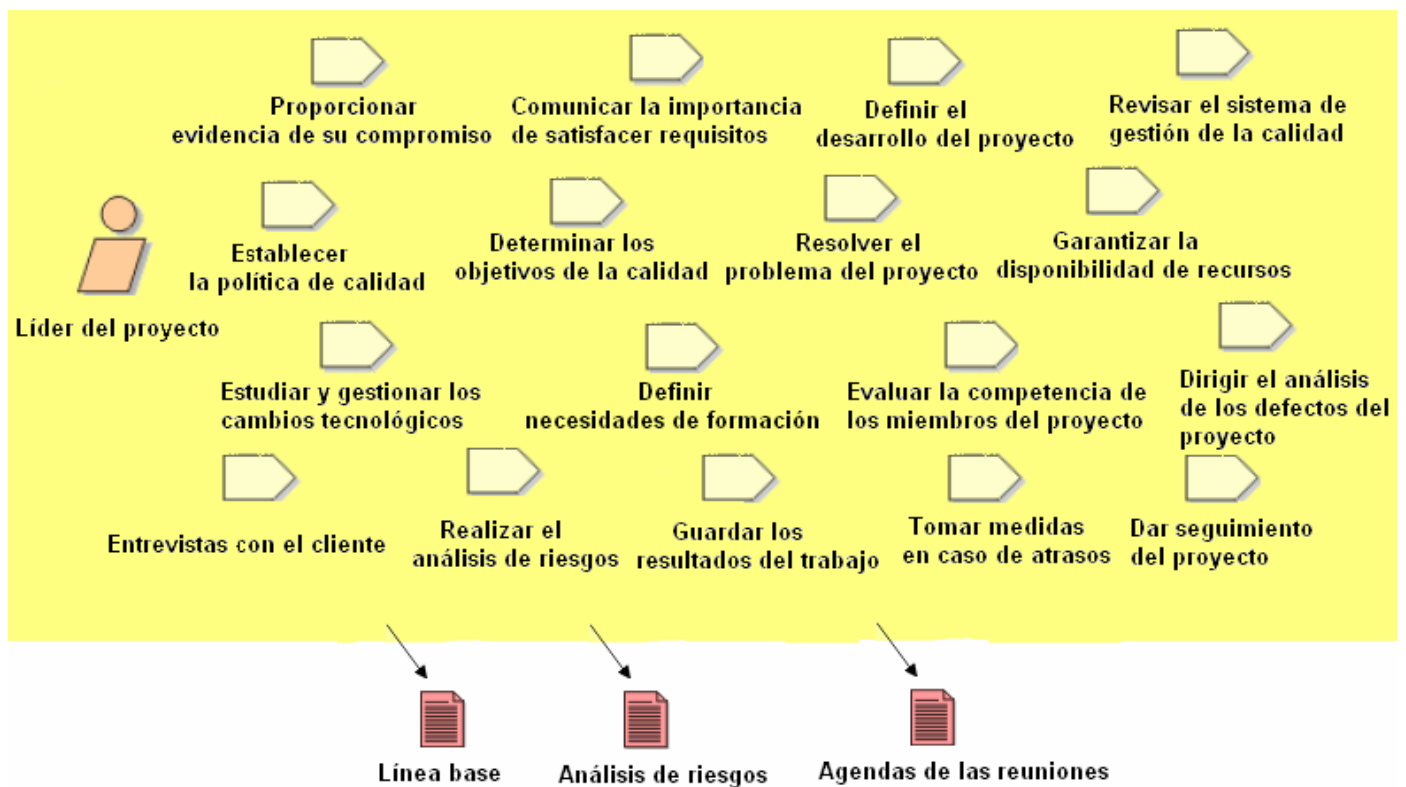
Proporcionar evidencia de su compromiso

Comunicar la importancia de satisfacer requisitos

Definir el desarrollo del proyecto

Revisar el sistema de gestión de la calidad

Líder del proyecto

Establecer la política de calidad

Determinar los objetivos de la calidad

Resolver el problema del proyecto

Garantizar la disponibilidad de recursos

Estudiar y gestionar los cambios tecnológicos

Definir necesidades de formación

Evaluar la competencia de los miembros del proyecto

Dirigir el análisis de los defectos del proyecto

Entrevistas con el cliente

Realizar el análisis de riesgos

Guardar los resultados del trabajo

Tomar medidas en caso de atrasos

Dar seguimiento del proyecto

Línea base

Análisis de riesgos

Agendas de las reuniones